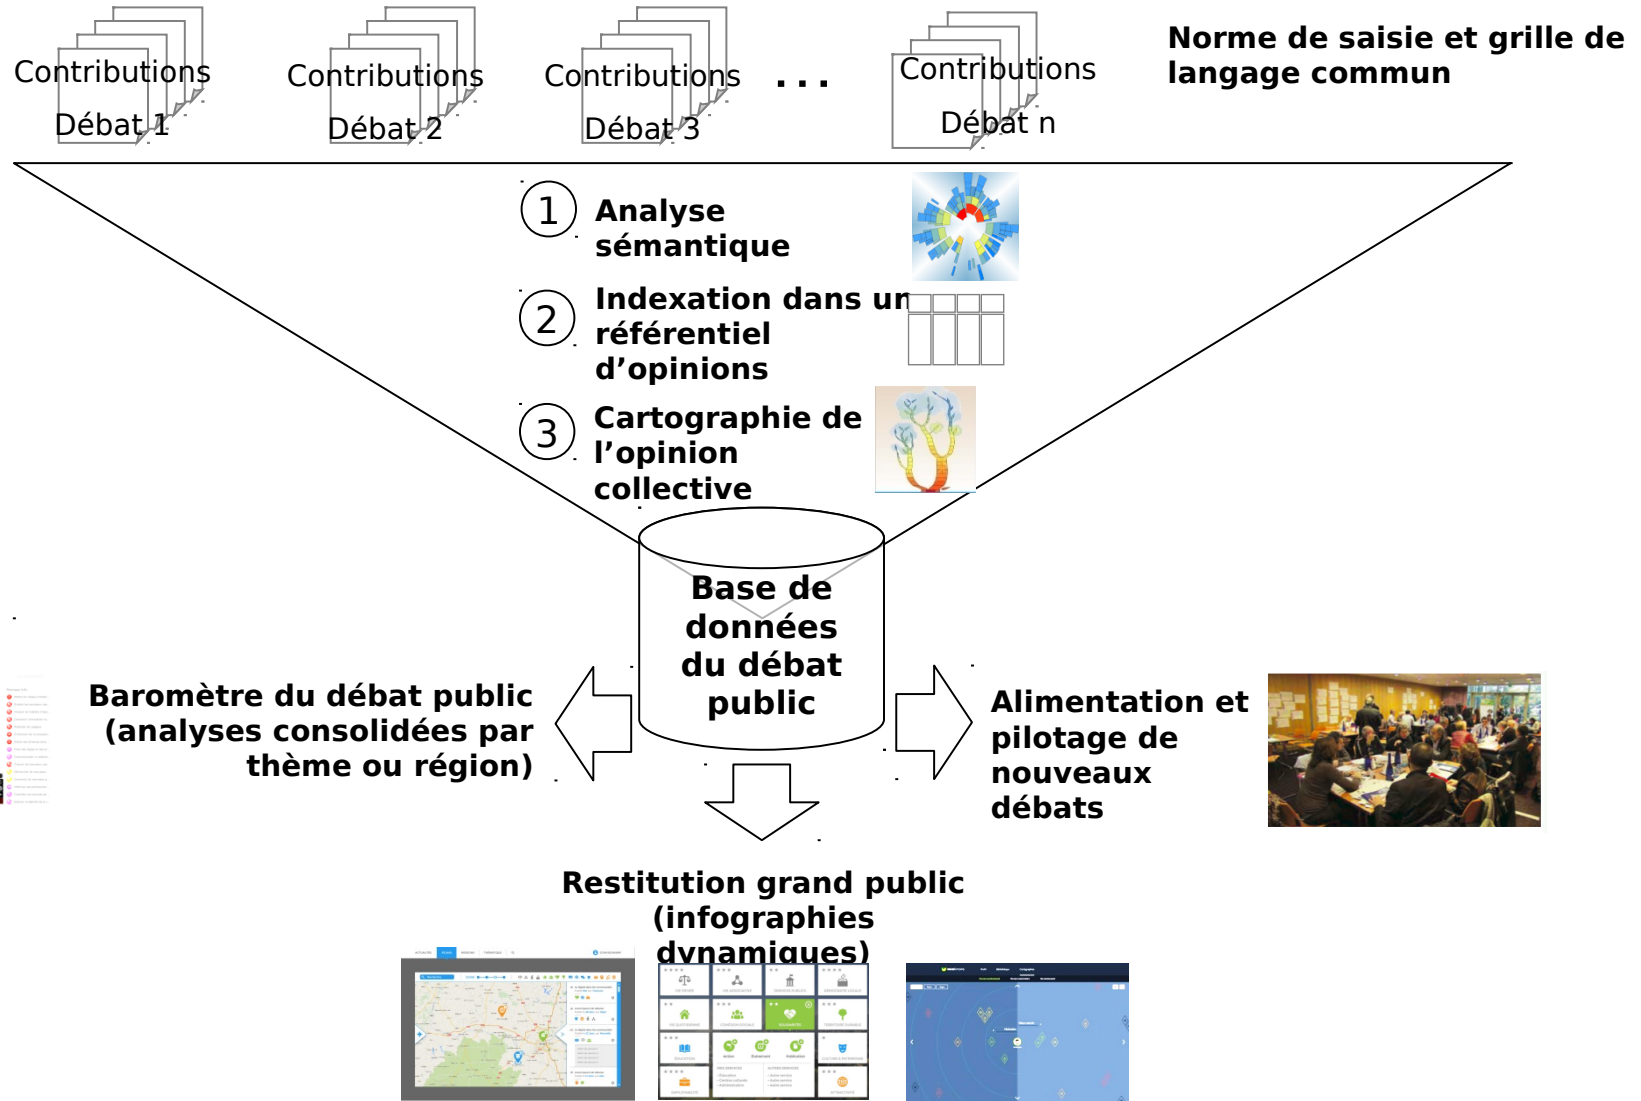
Contributions Débat 1

Contributions Débat 2

Contributions Débat 3

. . .

Contributions Débat n

Norme de saisie et grille de langage commun

1 Analyse sémantique

2 Indexation dans un référentiel d'opinions

3 Cartographie de l'opinion collective

Base de données du débat public

Baromètre du débat public (analyses consolidées par thème ou région)

Alimentation et pilotage de nouveaux débats

Restitution grand public (infographies dynamiques)